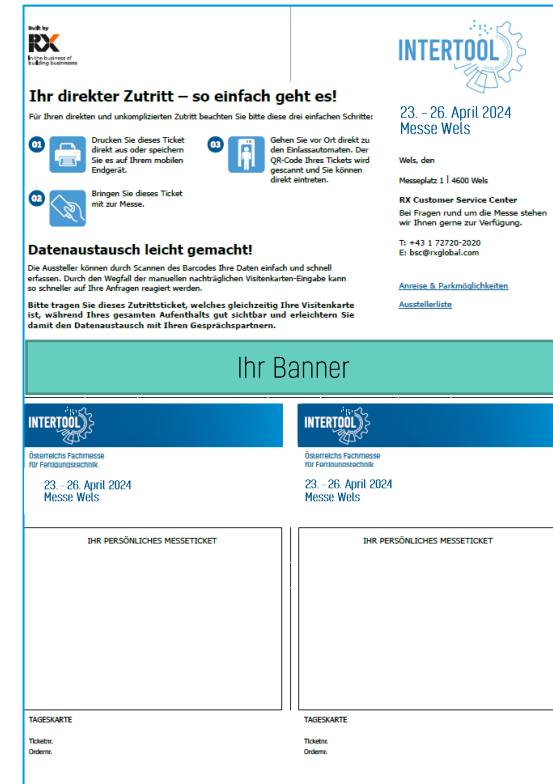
Built by
RX
In the business of building businesses

INTERTOOL

Ihr direkter Zutritt – so einfach geht es!

Für Ihren direkten und unkomplizierten Zutritt beachten Sie bitte diese drei einfachen Schritte:

01 Drucken Sie dieses Ticket direkt aus oder speichern Sie es auf Ihrem mobilen Endgerät.

03 Gehen Sie vor Ort direkt zu den Einlassautomaten. Der QR-Code Ihres Tickets wird gescannt und Sie können direkt eintreten.

02 Bringen Sie dieses Ticket mit zur Messe.

23. - 26. April 2024
Messe Wels

Wels, den

Messeplatz 1 | 4600 Wels

RX Customer Service Center
Bei Fragen rund um die Messe stehen wir Ihnen gerne zur Verfügung.

T: +43 1 72720-2020
E: bsc@rxglobal.com

Anreise & Parkmöglichkeiten

Ausstellerliste

Datenaustausch leicht gemacht!

Die Aussteller können durch Scannen des Barcodes Ihre Daten einfach und schnell erfassen. Durch den Wegfall der manuellen nachträglichen Visitenkarten-Eingabe kann so schneller auf Ihre Anfragen reagiert werden.

Bitte tragen Sie dieses Zutrittsticket, welches gleichzeitig Ihre Visitenkarte ist, während Ihres gesamten Aufenthalts gut sichtbar und erleichtern Sie damit den Datenaustausch mit Ihren Gesprächspartnern.

Ihr Banner

INTERTOOL
Österreichs Fachmesse für Fertigungstechnik
23. - 26. April 2024
Messe Wels

IHR PERSÖNLICHES MESSETICKET

TAGESKARTE
Ticketnr.
Ordernr.

INTERTOOL
Österreichs Fachmesse für Fertigungstechnik
23. - 26. April 2024
Messe Wels

IHR PERSÖNLICHES MESSETICKET

TAGESKARTE
Ticketnr.
Ordernr.